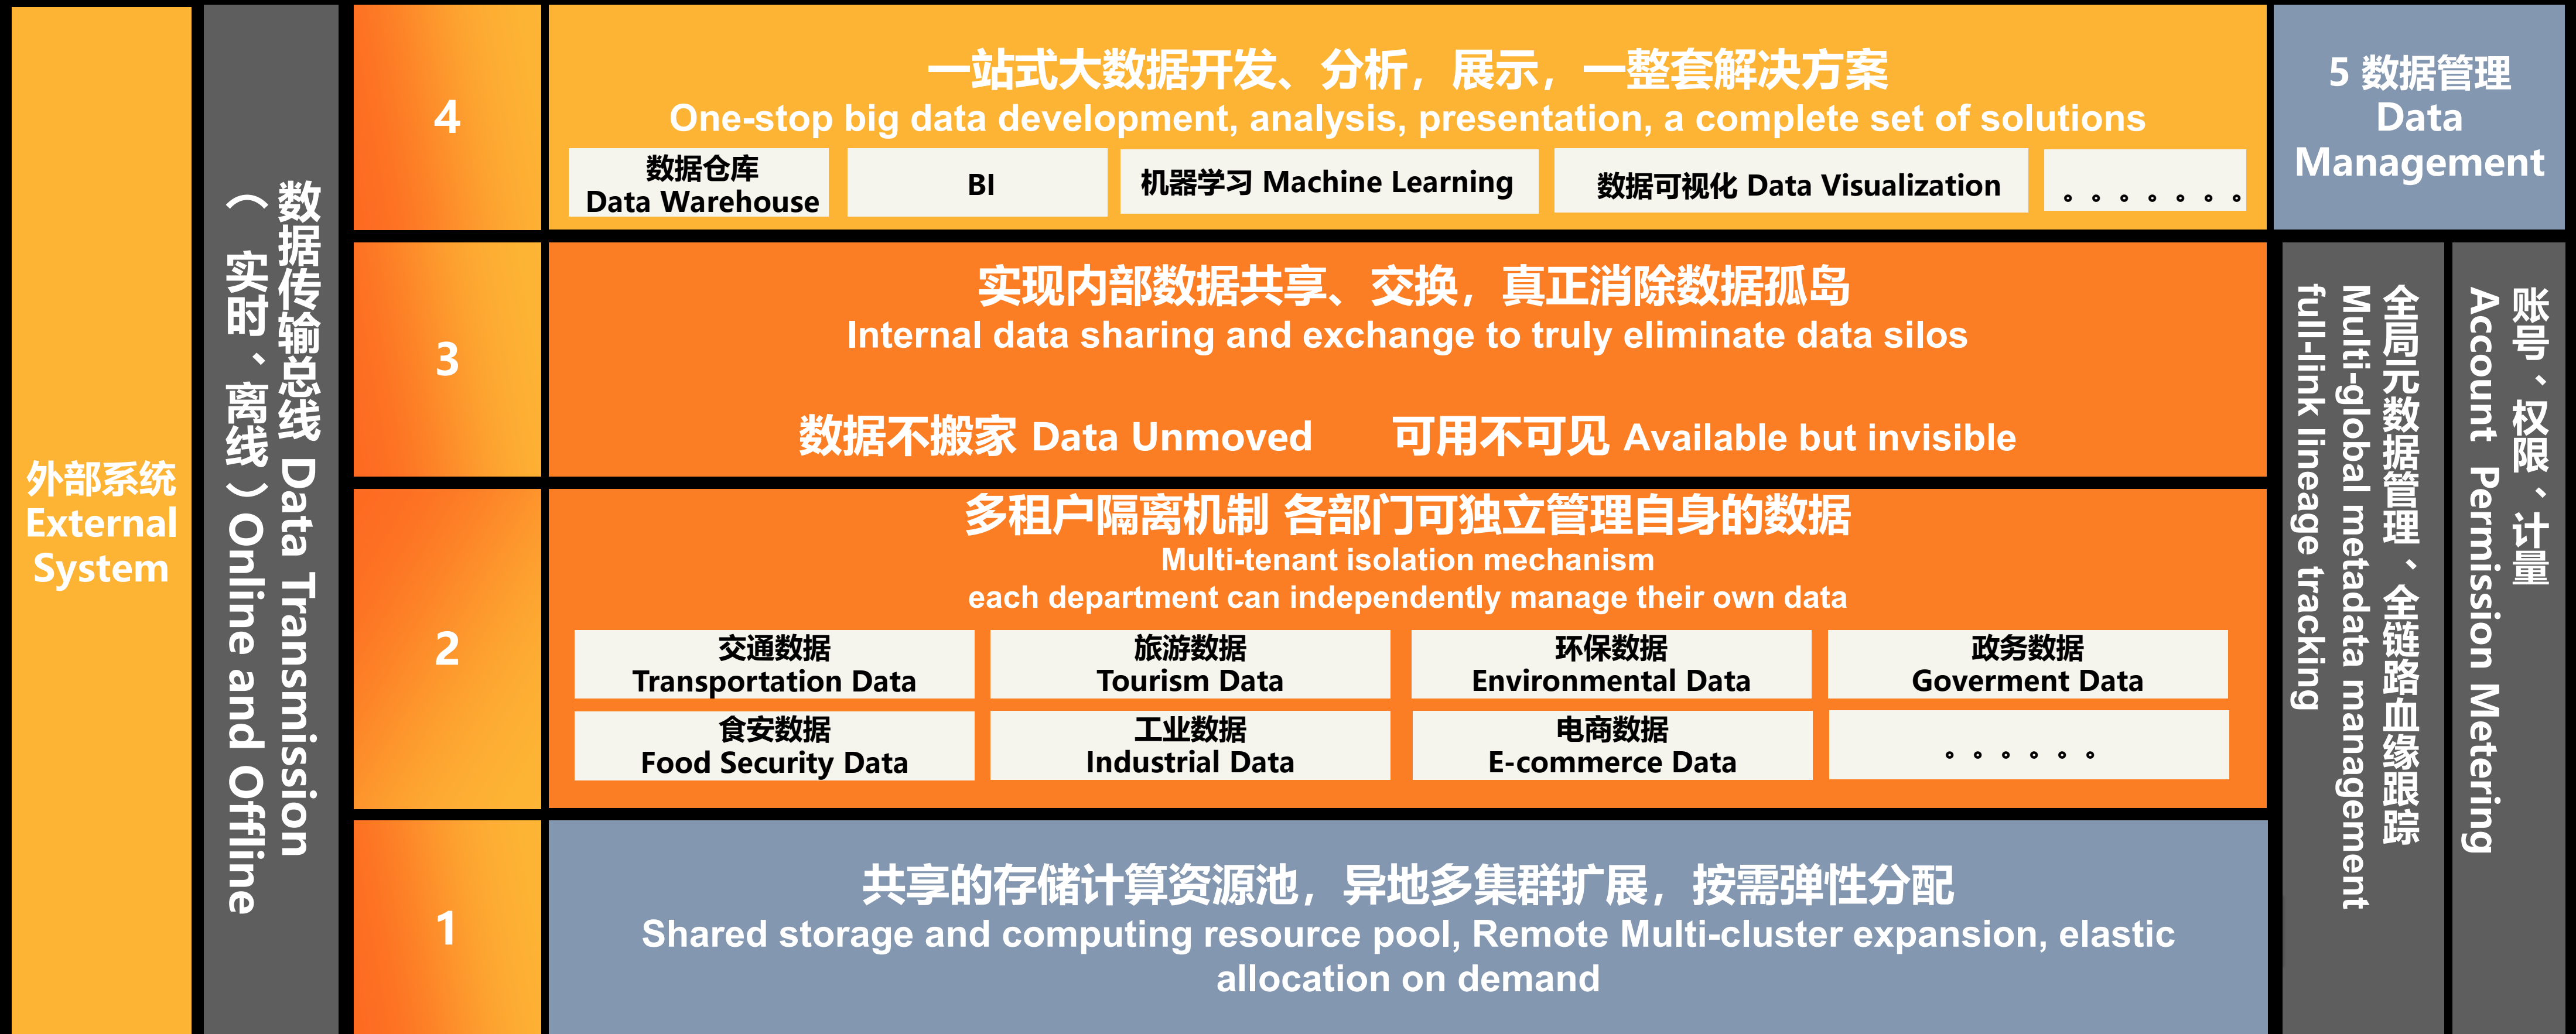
外部系统
External
System

数据传输总线 Data Transmission
（实时、离线）Online and Offline

4

一站式大数据开发、分析，展示，一整套解决方案
One-stop big data development, analysis, presentation, a complete set of solutions

数据仓库
Data Warehouse

BI

机器学习 Machine Learning

数据可视化 Data Visualization

。。。。。。。

5 数据管理
Data
Management

3

实现内部数据共享、交换，真正消除数据孤岛
Internal data sharing and exchange to truly eliminate data silos

数据不搬家 Data Unmoved    可用不可见 Available but invisible

2

多租户隔离机制 各部门可独立管理自身的数据
Multi-tenant isolation mechanism
each department can independently manage their own data

| 交通数据 Transportation Data | 旅游数据 Tourism Data | 环保数据 Environmental Data | 政务数据 Goverment Data |
|---|---|---|---|
| 食安数据 Food Security Data | 工业数据 Industrial Data | 电商数据 E-commerce Data | 。。。。。。 |

1

共享的存储计算资源池，异地多集群扩展，按需弹性分配
Shared storage and computing resource pool, Remote Multi-cluster expansion, elastic allocation on demand

全局元数据管理、全链路血缘跟踪
Multi-global metadata management
full-link lineage tracking

账号、权限、计量
Account Permission Metering